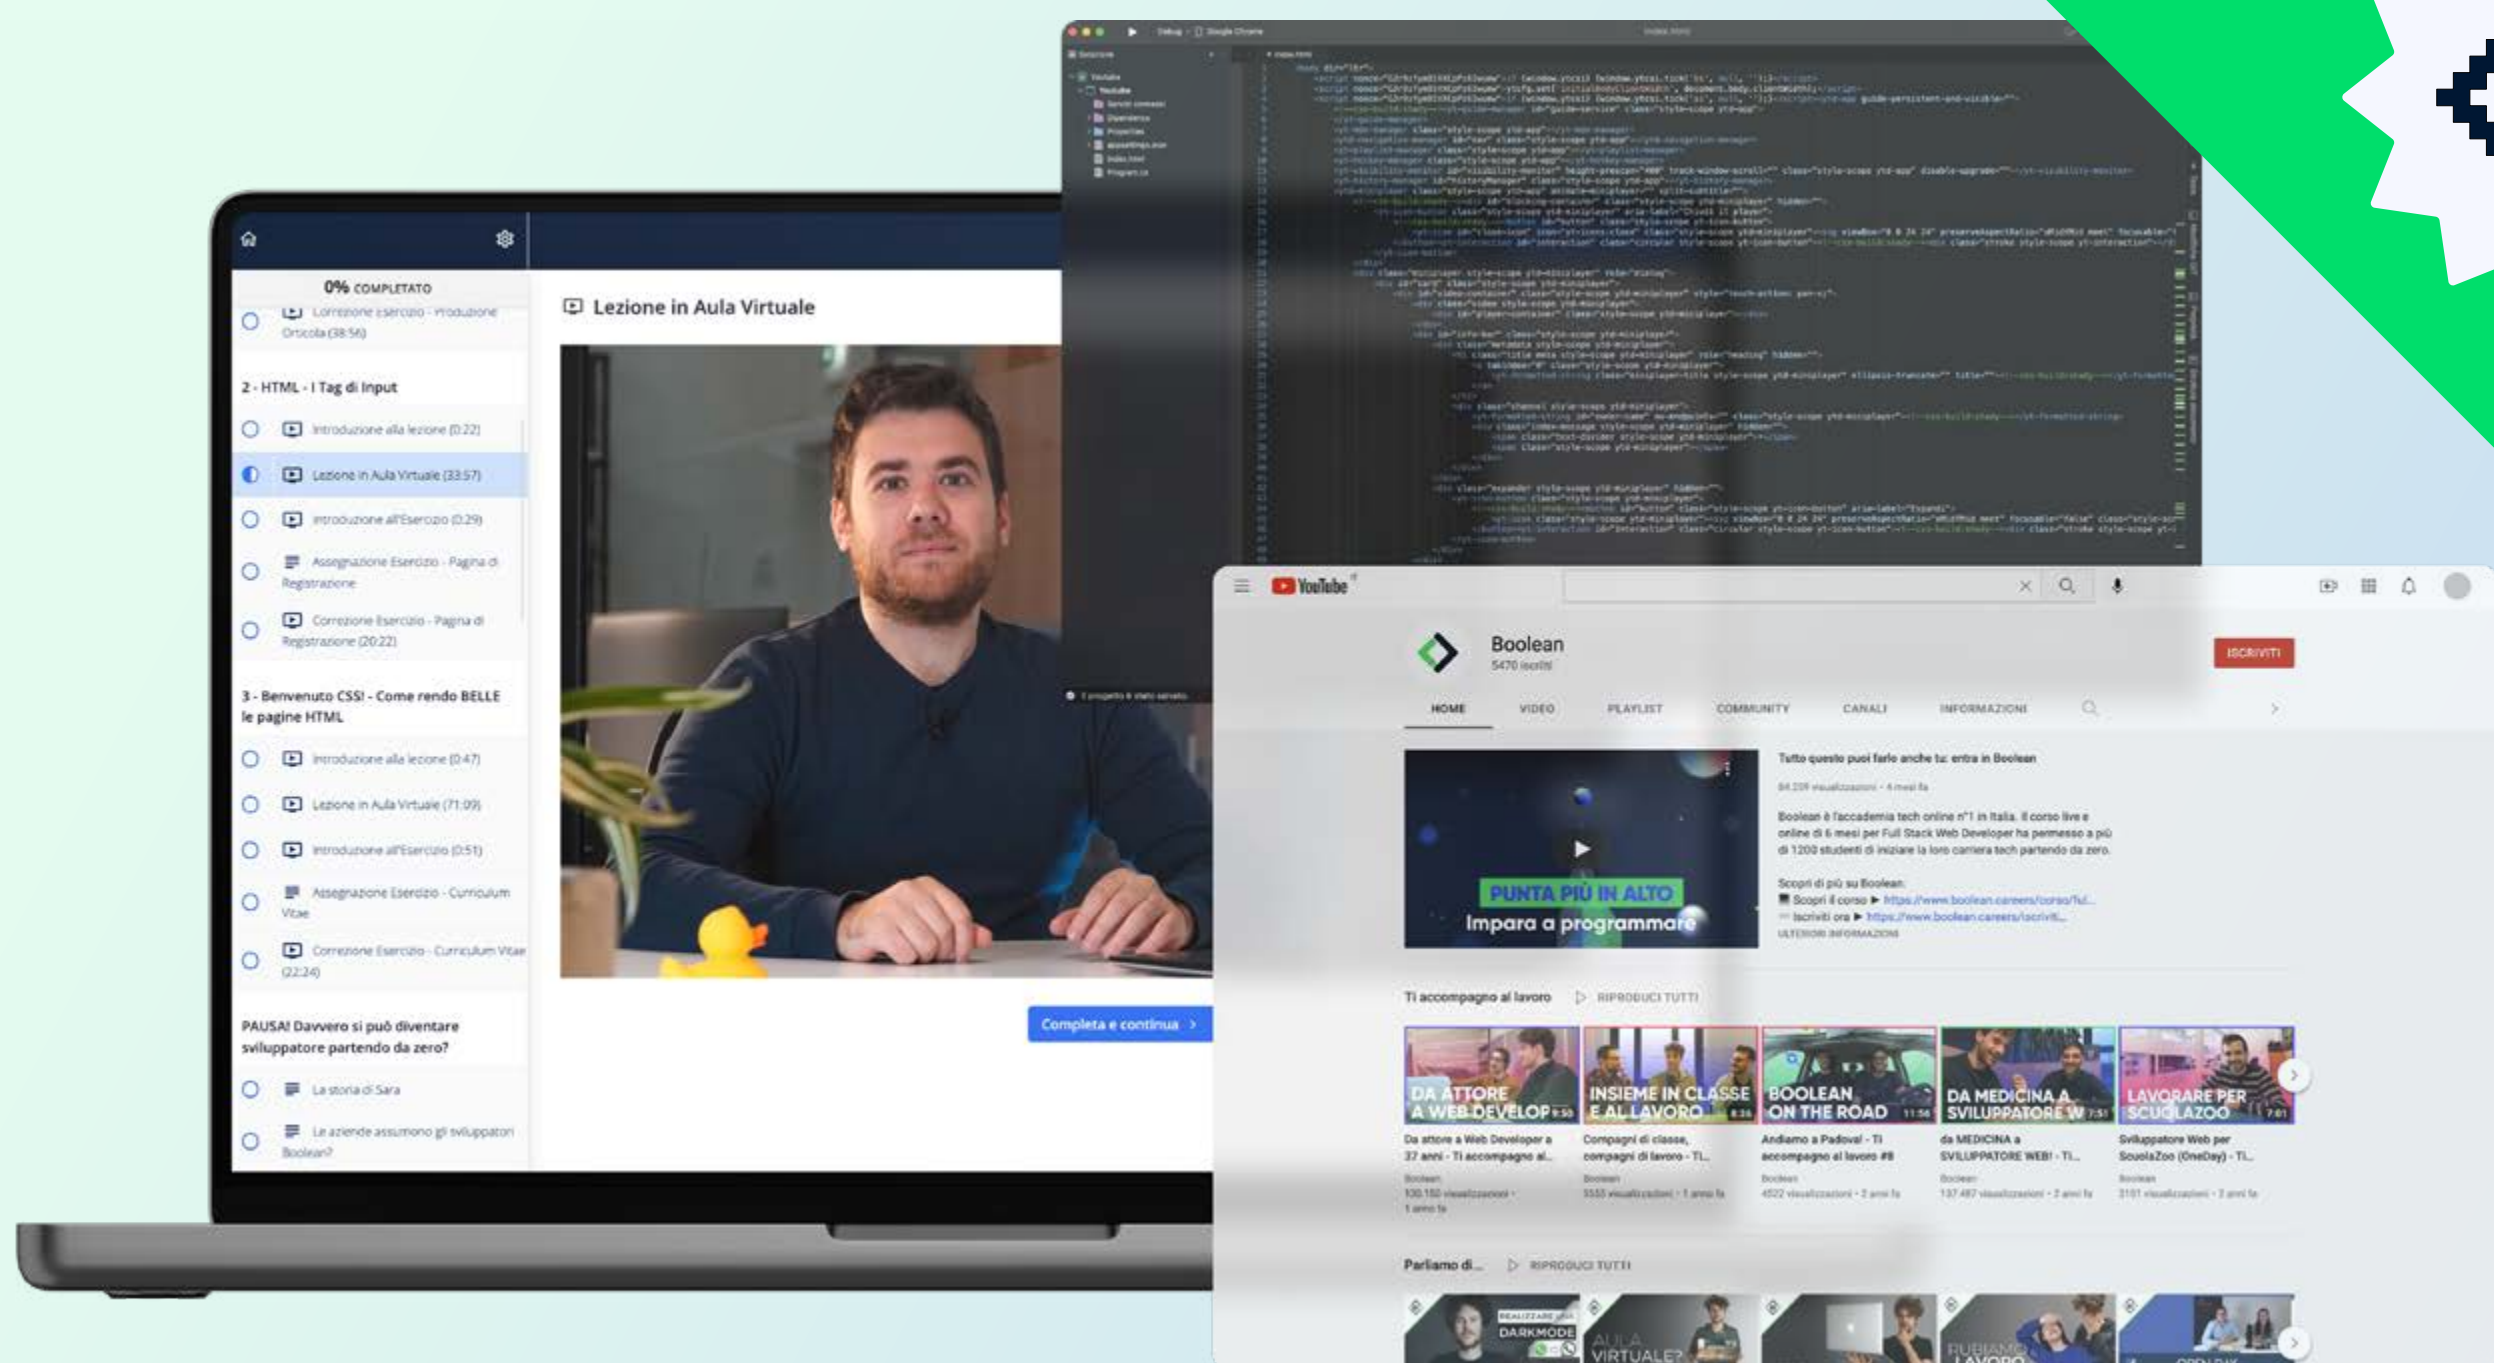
0% COMPLETATO

Correzione Esercizio - Produzione Orticola (38:56)

2 - HTML - I Tag di Input

Introduzione alla lezione (0:22)

Lezione in Aula Virtuale (33:57)

Introduzione all'Esercizio (0:29)

Assegnazione Esercizio - Pagina di Registrazione

Correzione Esercizio - Pagina di Registrazione (20:22)

3 - Benvenuto CSS! - Come rendo BELLE le pagine HTML

Introduzione alla lezione (0:47)

Lezione in Aula Virtuale (71:09)

Introduzione all'Esercizio (0:51)

Assegnazione Esercizio - Curriculum Vitae

Correzione Esercizio - Curriculum Vitae (22:24)

PAUSA! Davvero si può diventare sviluppatore partendo da zero?

La storia di Sara

Le aziende assumono gli sviluppatori Boolean?

Lezione in Aula Virtuale

Completa e continua >

YouTube

Boolean
5470 iscritti

ISCRIVITI

HOME VIDEO PLAYLIST COMMUNITY CANALI INFORMAZIONI

PUNTA PIÙ IN ALTO
Impara a programmare

Tutto questo puoi farlo anche tu: entra in Boolean

Boolean è l'accademia tech online n°1 in Italia. Il corso live e online di 6 mesi per Full Stack Web Developer ha permesso a più di 1200 studenti di iniziare la loro carriera tech partendo da zero.

Scopri di più su Boolean:
Scopri il corso ▶ https://www.boolean.careers/corso/ful...
Iscriviti ora ▶ https://www.boolean.careers/iscriviti...
ULTERIORI INFORMAZIONI

Ti accompagno al lavoro RIPRODUCI TUTTI

DA ATTORE A WEB DEVELOPER
INSIEME IN CLASSE E AL LAVORO
BOOLEAN ON THE ROAD
DA MEDICINA A SVILUPPATORE W
LAVORARE PER SCUOLAZOO

Da attore a Web Developer a 37 anni - Ti accompagno al...
Boolean
100.150 visualizzazioni · 1 anno fa

Compagni di classe, compagni di lavoro - Ti...
Boolean

Andiamo a Padova! - Ti accompagno al lavoro #8
Boolean

da MEDICINA a SVILUPPATORE WEB! - Ti...
Boolean

Sviluppatore Web per ScuolaZoo (OneDay) - Ti...
Boolean

Parliamo di... RIPRODUCI TUTTI

DARKMODE
AULA VIRTUALE?